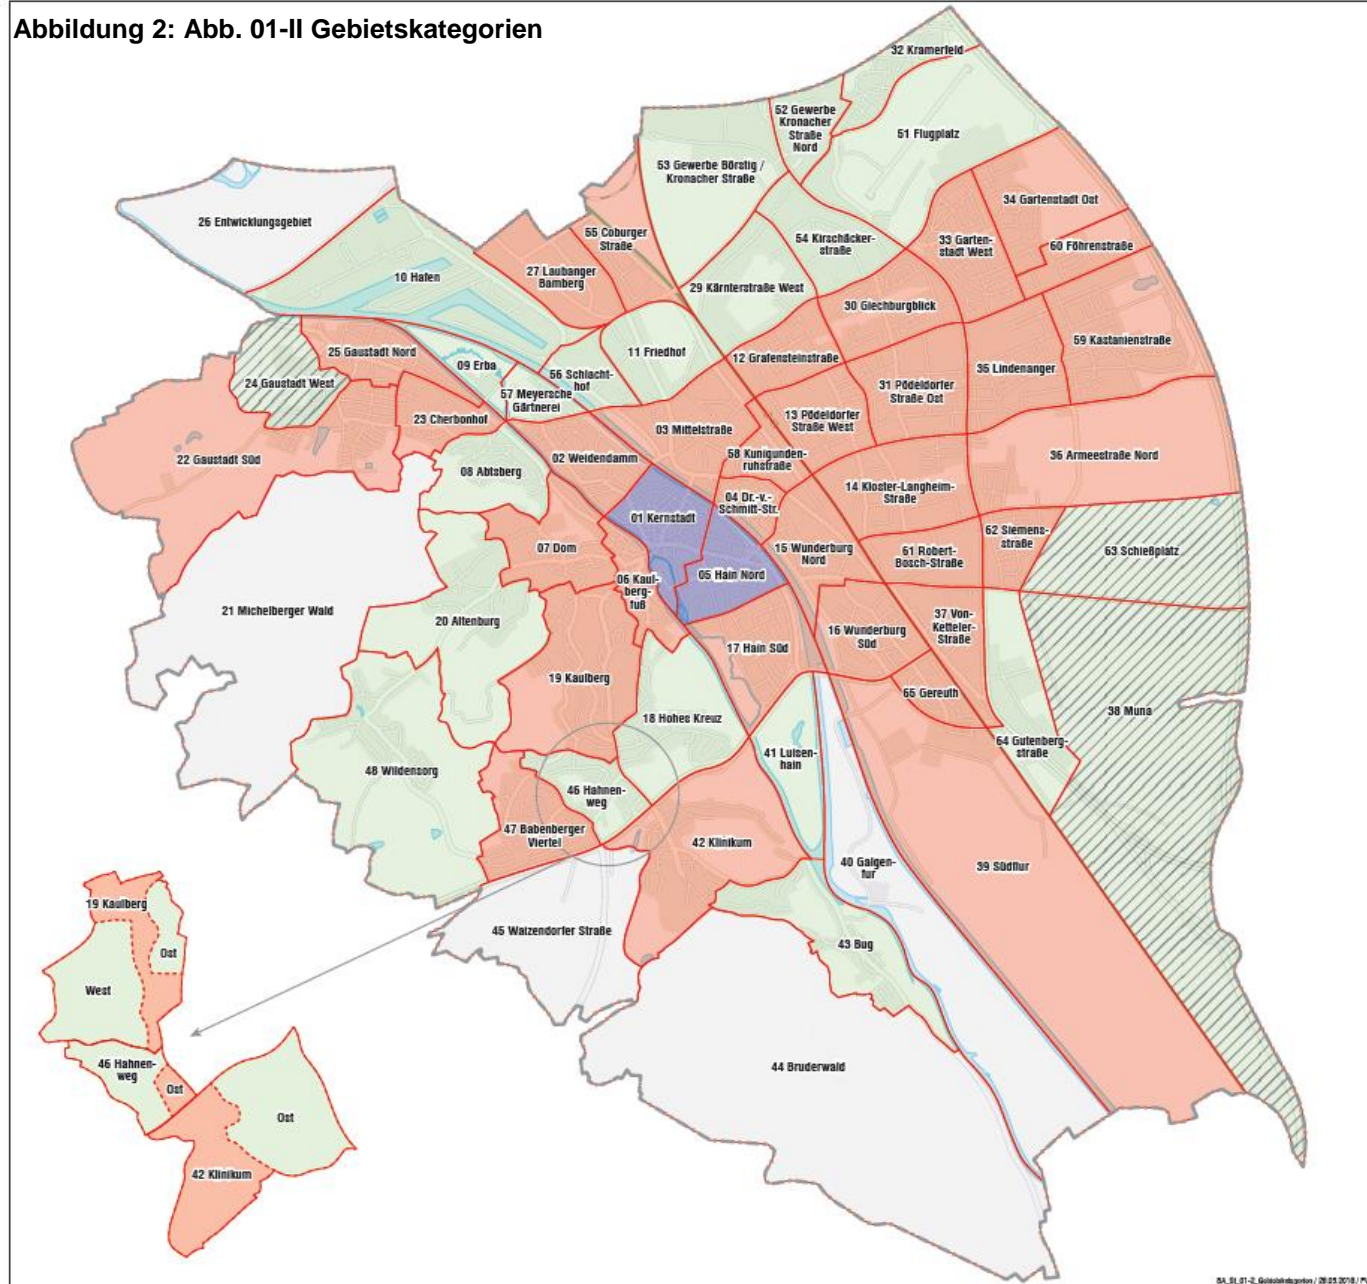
Abbildung 2: Abb. 01-II Gebietskategorien

32 Kramerfeld
52 Gewerbe Kronacher Straße Nord
51 Flugplatz
53 Gewerbe Börstig / Kronacher Straße
34 Gartenstadt Ost
26 Entwicklungsgebiet
55 Coburger Straße
54 Kirschäcker-straße
33 Gartenstadt West
60 Föhrenstraße
10 Hafen
27 Laubanger Bamberg
29 Kärntnerstraße West
30 Gleichburgblick
59 Kastanienstraße
25 Gaustadt Nord
09 Erba
11 Friedhof
12 Grafensteinstraße
35 Lindenanger
24 Gaustadt West
56 Schlachthof
31 Pödeldorfer Straße Ost
57 Meyersche Gärtnerei
23 Cherbonhof
13 Pödeldorfer Straße West
03 Mittelstraße
22 Gaustadt Süd
02 Weidendamm
58 Kunigundenruhstraße
36 Armeestraße Nord
08 Altaberg
04 Dr.-v.-Schmitt-Str.
14 Kloster-Langheim-Straße
01 Kernstadt
62 Siemensstraße
07 Dom
15 Wunderburg Nord
61 Robert-Bosch-Straße
63 Schießplatz
05 Hain Nord
06 Kaulbergfuß
21 Michelberger Wald
20 Altenburg
37 Von-Ketteler-Straße
16 Wunderburg Süd
17 Hain Süd
19 Kaulberg
65 Gereuth
38 Muna
18 Hohes Kreuz
64 Gutenbergstraße
41 Luisenhain
48 Wildensorg
46 Hahnenweg
47 Babenberger Viertel
42 Klinikum
40 Galgenfur
39 Südflur
19 Kaulberg
Ost
West
45 Walzendorfer Straße
43 Bug
46 Hahnenweg
Ost
Ost
44 Bruderwald
42 Klinikum
BA_St_01-2_Gebietskategorien / 28.05.2018 / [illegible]